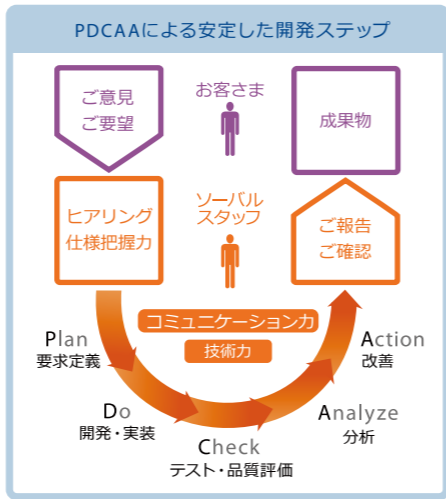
PDCAAによる安定した開発ステップ

ご意見
ご要望

お客さま

成果物

ヒアリング
仕様把握力

ソーバル
スタッフ

ご報告
ご確認

コミュニケーション力

技術力

Plan
要求定義

Do
開発・実装

Check
テスト・品質評価

Analyze
分析

Action
改善